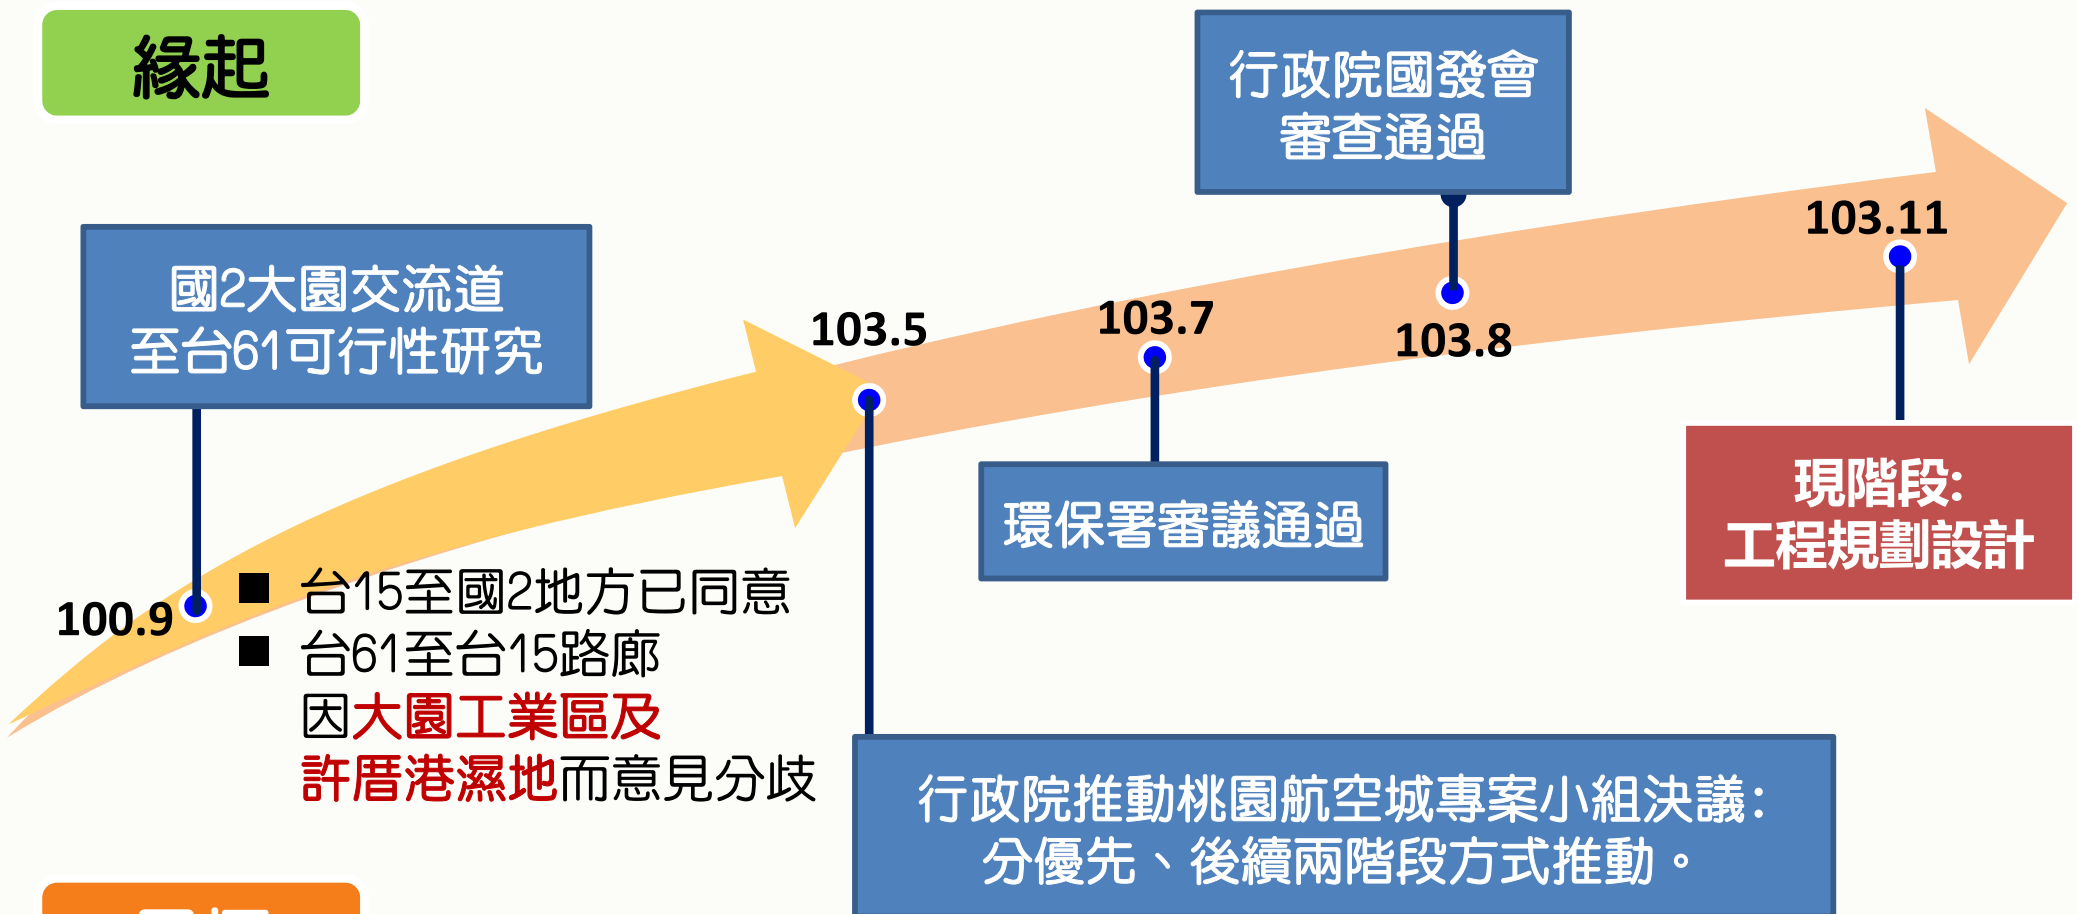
緣起

行政院國發會審查通過

103.11

國2大園交流道至台61可行性研究

103.5

103.7

103.8

現階段:工程規劃設計

環保署審議通過

100.9

■ 台15至國2地方已同意

■ 台61至台15路廊因大園工業區及許厝港濕地而意見分歧

行政院推動桃園航空城專案小組決議:分優先、後續兩階段方式推動。